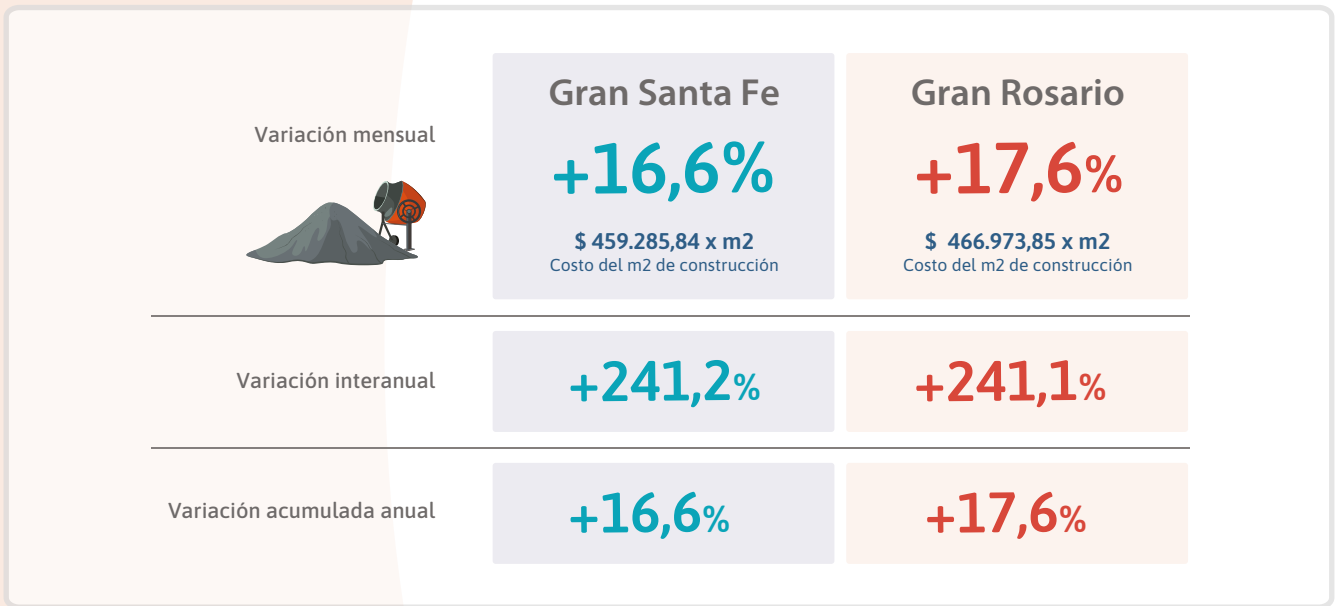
| | Gran Santa Fe | Gran Rosario |
|---|---|---|
| Variación mensual | +16,6% <br> $ 459.285,84 x m2 <br> Costo del m2 de construcción | +17,6% <br> $ 466.973,85 x m2 <br> Costo del m2 de construcción |
| Variación interanual | +241,2% | +241,1% |
| Variación acumulada anual | +16,6% | +17,6% |